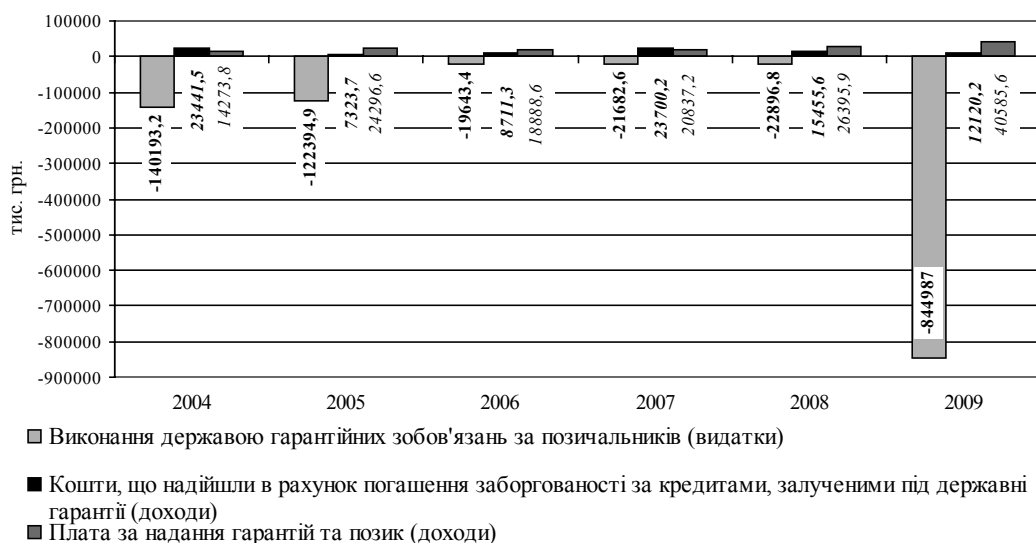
100000
0
-100000
-200000
-300000
-400000
-500000
-600000
-700000
-800000
-900000

тис. грн.

-140193,2
23441,5
14273,8
-122394,9
7323,7
24296,6
-19643,4
8711,3
18888,6
-21682,6
23700,2
20837,2
-22896,8
15455,6
26395,9
-844987
12120,2
40585,6

2004
2005
2006
2007
2008
2009

Виконання державою гарантійних зобов'язань за позичальників (видатки)

Кошти, що надійшли в рахунок погашення заборгованості за кредитами, залученими під державні гарантії (доходи)
Плата за надання гарантій та позик (доходи)